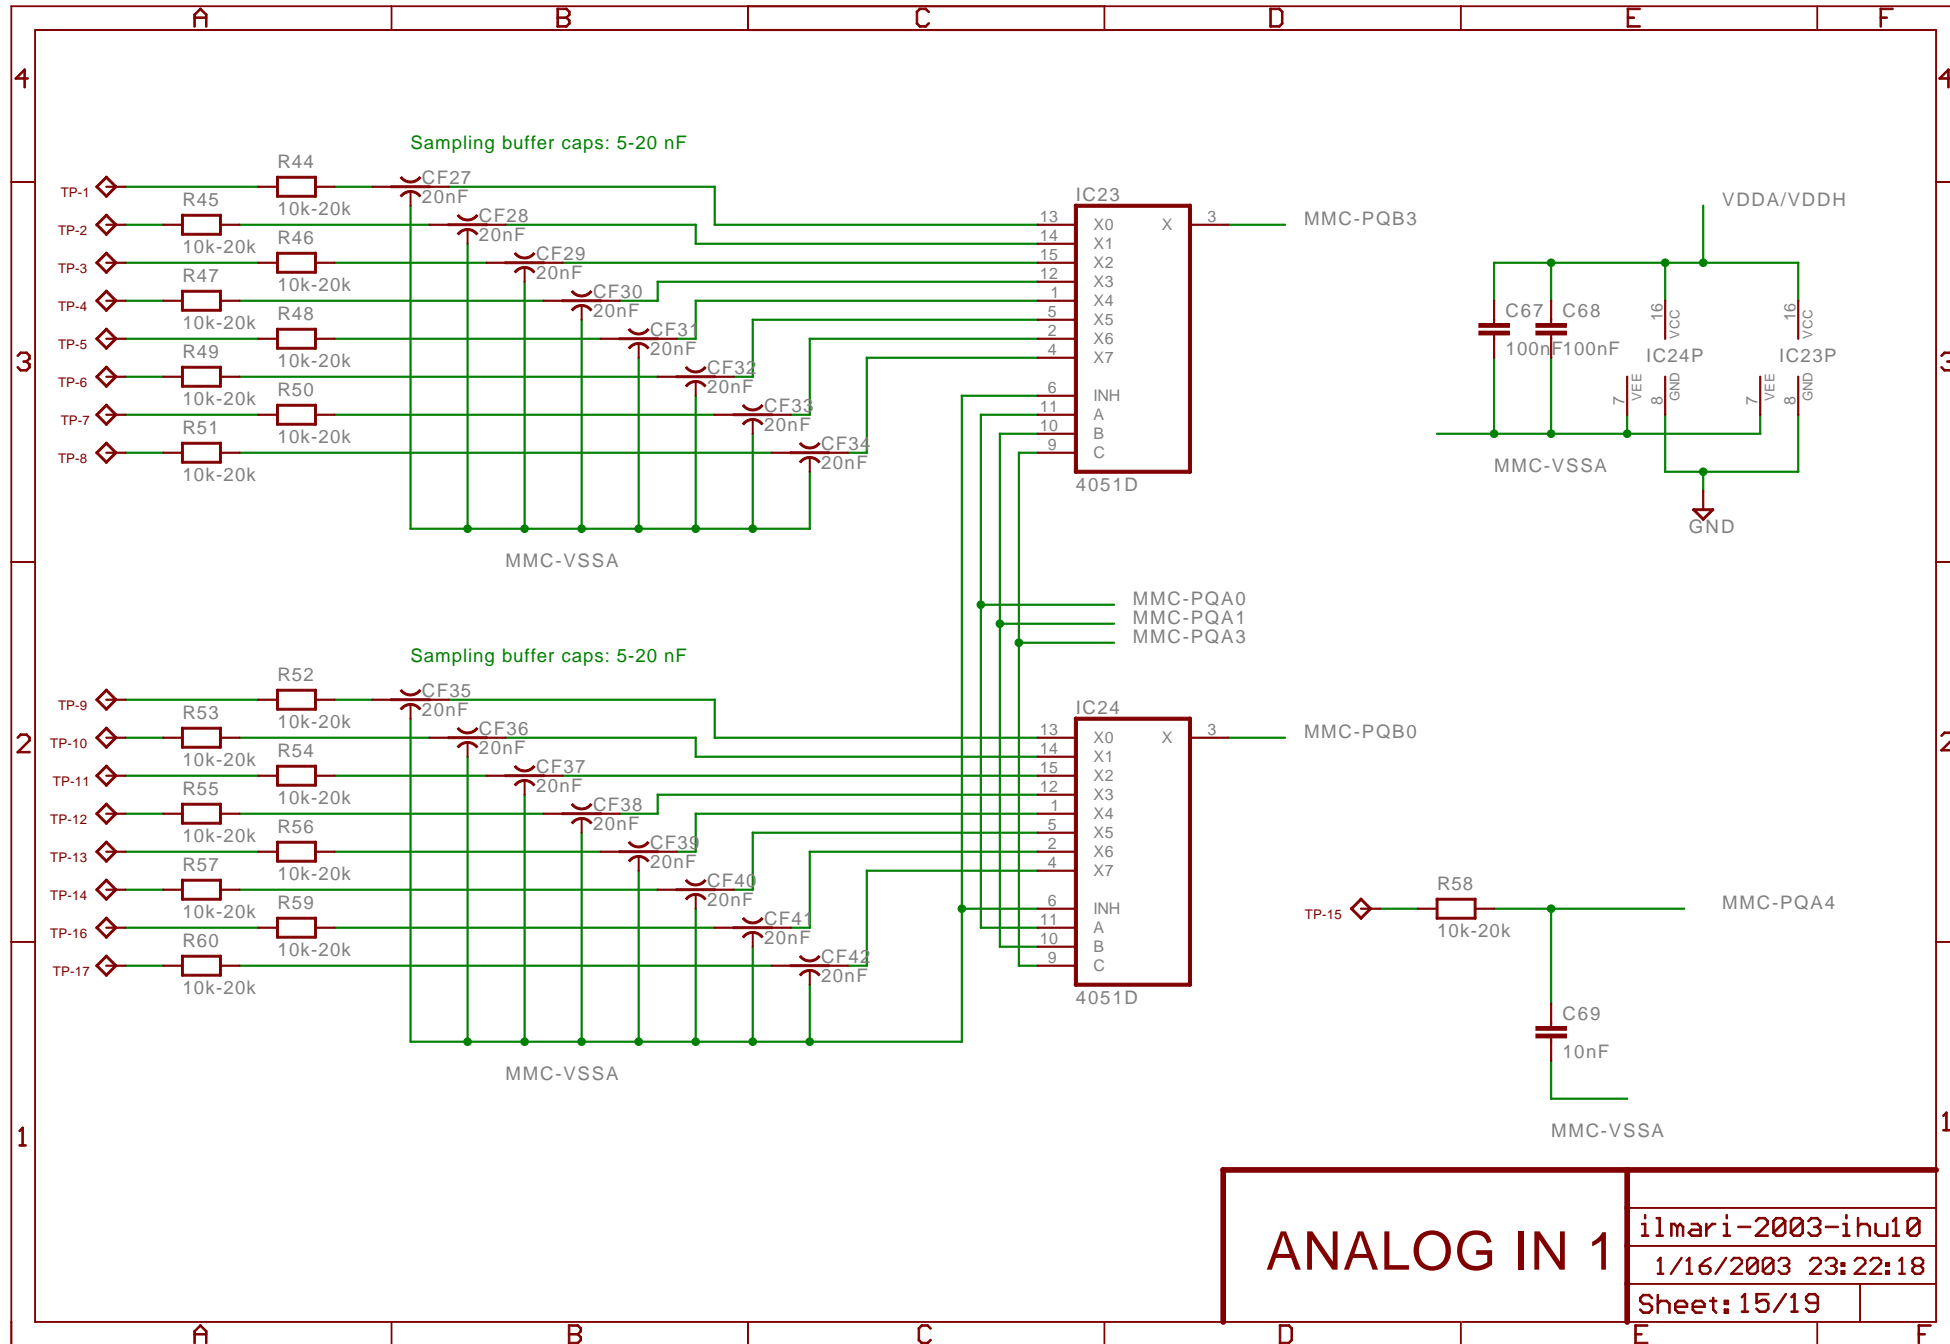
A B C D E F

4 3 2 1

Sampling buffer caps: 5-20 nF

TP-1 R44 10k-20k CF27 20nF
TP-2 R45 10k-20k CF28 20nF
TP-3 R46 10k-20k CF29 20nF
TP-4 R47 10k-20k CF30 20nF
TP-5 R48 10k-20k CF31 20nF
TP-6 R49 10k-20k CF32 20nF
TP-7 R50 10k-20k CF33 20nF
TP-8 R51 10k-20k CF34 20nF

MMC-VSSA

IC23
13 X0
14 X1
15 X2
12 X3
1 X4
5 X5
2 X6
4 X7
6 INH
11 A
10 B
9 C
X 3
4051D

MMC-PQB3

VDDA/VDDH
C67 100nF C68 100nF
16 VCC IC24P 7 VEE 8 GND
16 VCC IC23P 7 VEE 8 GND
MMC-VSSA
GND

MMC-PQA0
MMC-PQA1
MMC-PQA3

Sampling buffer caps: 5-20 nF

TP-9 R52 10k-20k CF35 20nF
TP-10 R53 10k-20k CF36 20nF
TP-11 R54 10k-20k CF37 20nF
TP-12 R55 10k-20k CF38 20nF
TP-13 R56 10k-20k CF39 20nF
TP-14 R57 10k-20k CF40 20nF
TP-16 R59 10k-20k CF41 20nF
TP-17 R60 10k-20k CF42 20nF

MMC-VSSA

IC24
13 X0
14 X1
15 X2
12 X3
1 X4
5 X5
2 X6
4 X7
6 INH
11 A
10 B
9 C
X 3
4051D

MMC-PQB0

TP-15 R58 10k-20k
MMC-PQA4
C69 10nF
MMC-VSSA

ANALOG IN 1
ilmari-2003-ihu10
1/16/2003 23:22:18
Sheet: 15/19